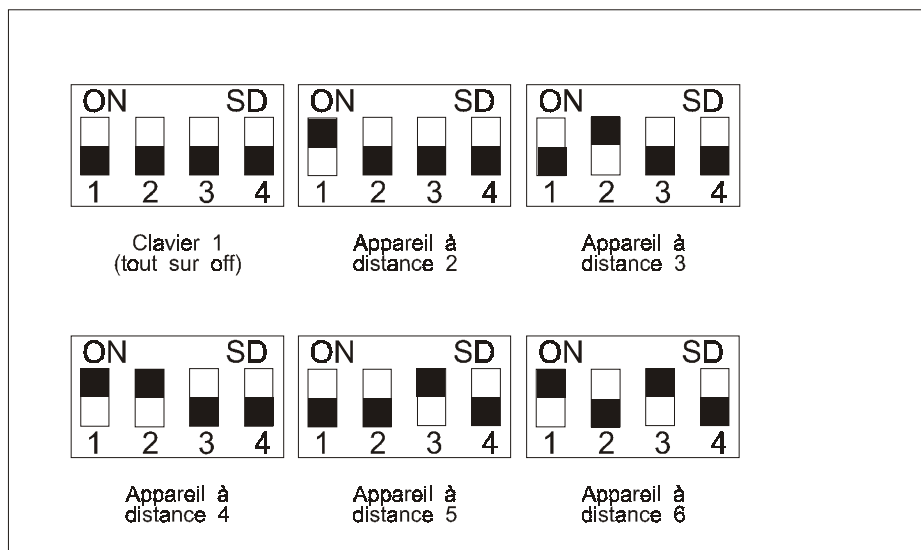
ON SD
1 2 3 4

Clavier 1
(tout sur off)

ON SD
1 2 3 4

Appareil à
distance 2

ON SD
1 2 3 4

Appareil à
distance 3

ON SD
1 2 3 4

Appareil à
distance 4

ON SD
1 2 3 4

Appareil à
distance 5

ON SD
1 2 3 4

Appareil à
distance 6